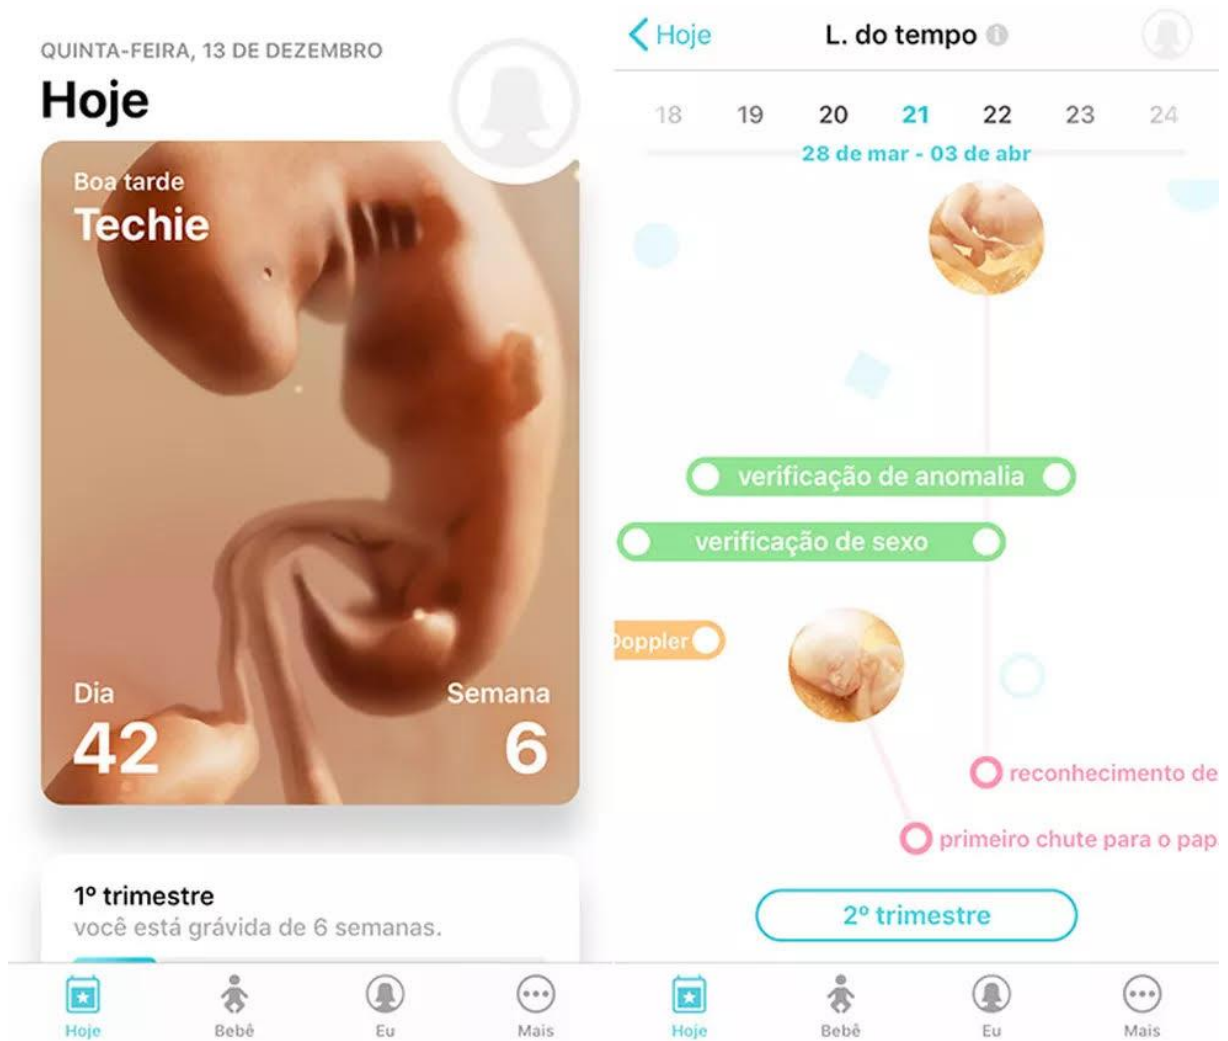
QUINTA-FEIRA, 13 DE DEZEMBRO

Hoje

Boa tarde

Techie

Dia

42

Semana

6

1º trimestre

você está grávida de 6 semanas.

Hoje Bebê Eu Mais

Hoje

L. do tempo

18 19 20 21 22 23 24

28 de mar - 03 de abr

verificação de anomalia

verificação de sexo

Doppler

reconhecimento de

primeiro chute para o pap

2º trimestre

Hoje Bebê Eu Mais